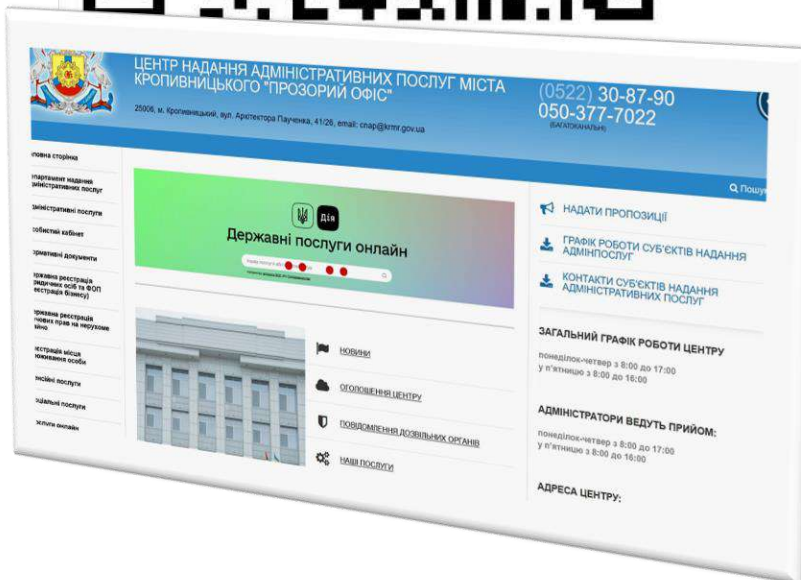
ЦЕНТР НАДАННЯ АДМІНІСТРАТИВНИХ ПОСЛУГ МІСТА КРОПИВНИЦЬКОГО "ПРОЗОРИЙ ОФІС"

25006, м. Кропивницький, вул. Архітектора Паученка, 41/26, email: cnap@krmr.gov.ua

(0522) 30-87-90
050-377-7022
(БАГАТОКАНАЛЬНИЙ)

Q Пошу

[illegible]ловна сторінка
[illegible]партамент надання адміністративних послуг
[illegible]дміністративні послуги
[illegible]собистий кабінет
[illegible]ормативні документи
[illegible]ржавна реєстрація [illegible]ридичних осіб та ФОП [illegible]єстрація бізнесу)
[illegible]ржавна реєстрація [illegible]чових прав на нерухоме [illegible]айно
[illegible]єстрація місця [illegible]оживання особи
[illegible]нсійні послуги
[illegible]оціальні послуги
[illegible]слуги онлайн

Дія
Державні послуги онлайн

НОВИНИ
ОГОЛОШЕННЯ ЦЕНТРУ
ПОВІДОМЛЕННЯ ДОЗВІЛЬНИХ ОРГАНІВ
НАШІ ПОСЛУГИ

НАДАТИ ПРОПОЗИЦІЇ
ГРАФІК РОБОТИ СУБ'ЄКТІВ НАДАННЯ АДМІНПОСЛУГ
КОНТАКТИ СУБ'ЄКТІВ НАДАННЯ АДМІНІСТРАТИВНИХ ПОСЛУГ

ЗАГАЛЬНИЙ ГРАФІК РОБОТИ ЦЕНТРУ
понеділок-четвер з 8:00 до 17:00
у п'ятницю з 8:00 до 16:00

АДМІНІСТРАТОРИ ВЕДУТЬ ПРИЙОМ:
понеділок-четвер з 8:00 до 17:00
у п'ятницю з 8:00 до 16:00

АДРЕСА ЦЕНТРУ: